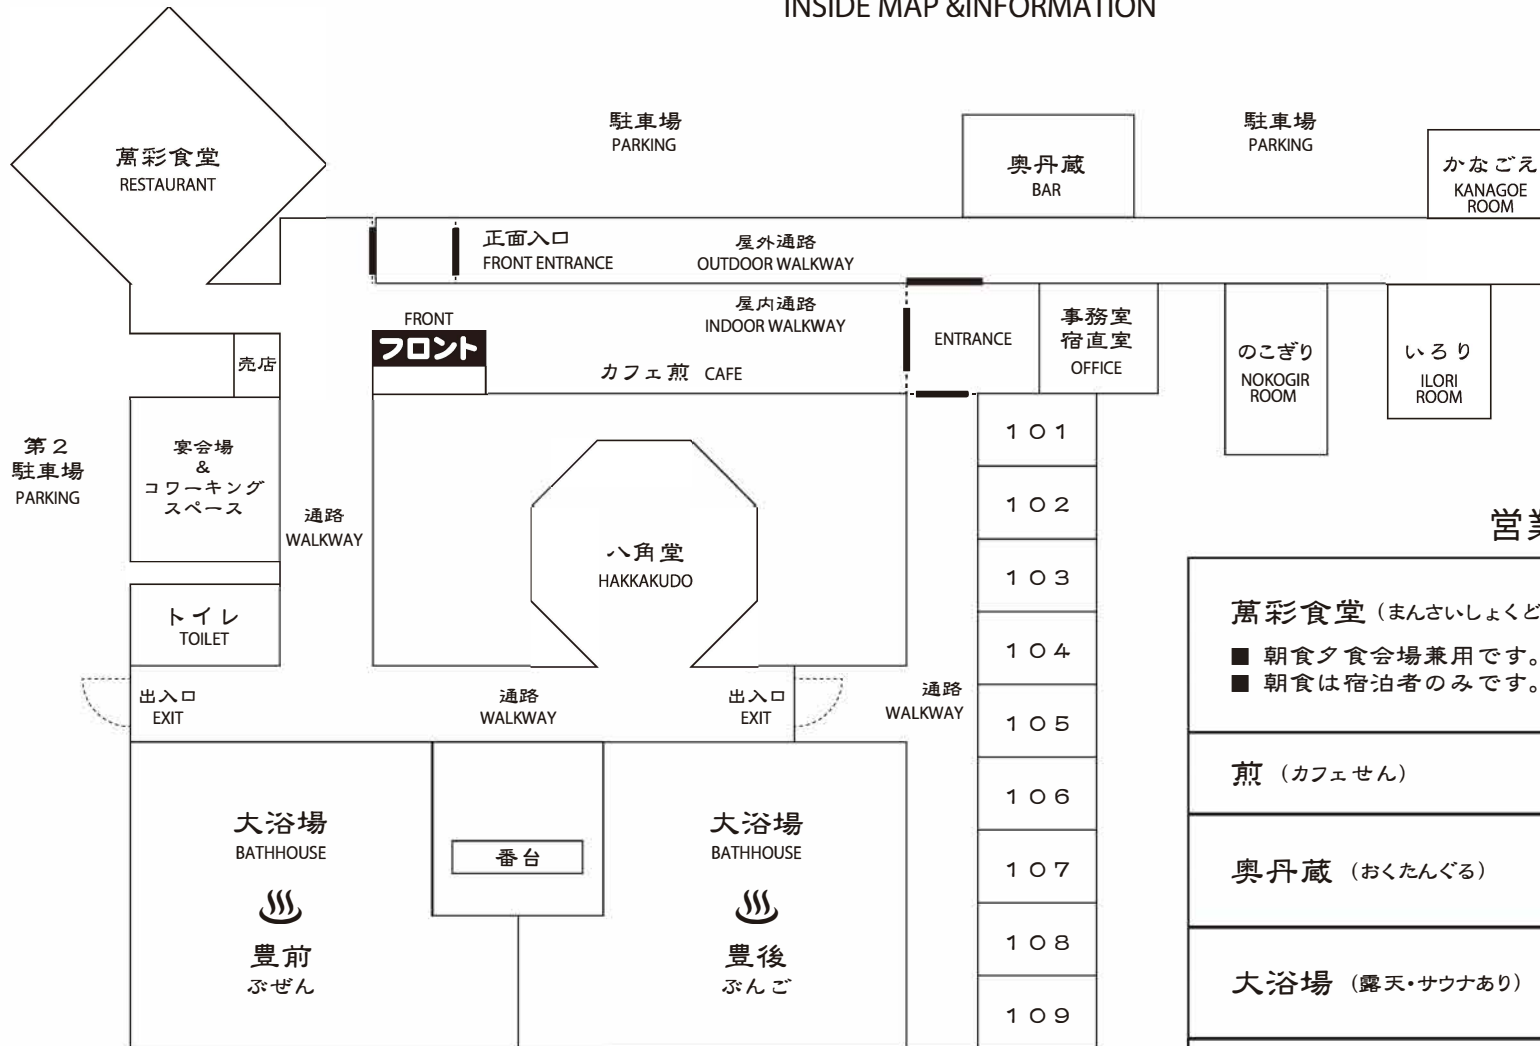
INSIDE MAP &INFORMATION

萬彩食堂
RESTAURANT

駐車場
PARKING

奥丹蔵
BAR

駐車場
PARKING

かなごえ
KANAGOE ROOM

正面入口
FRONT ENTRANCE

屋外通路
OUTDOOR WALKWAY

屋内通路
INDOOR WALKWAY

FRONT
フロント

カフェ煎 CAFE

ENTRANCE

事務室
宿直室
OFFICE

のこぎり
NOKOGIR ROOM

いろり
ILORI ROOM

売店

第2
駐車場
PARKING

宴会場
&
コワーキング
スペース

通路
WALKWAY

八角堂
HAKKAKUDO

101
102
103
104
105
106
107
108
109

トイレ
TOILET

出入口
EXIT

通路
WALKWAY

出入口
EXIT

通路
WALKWAY

大浴場
BATHHOUSE

番台

大浴場
BATHHOUSE

豊前
ぶぜん

豊後
ぶんご

営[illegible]

萬彩食堂（まんさいしょくど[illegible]
■ 朝食夕食会場兼用です。
■ 朝食は宿泊者のみです。

煎 （カフェせん）

奥丹蔵 （おくたんぐる）

大浴場 （露天・サウナあり）